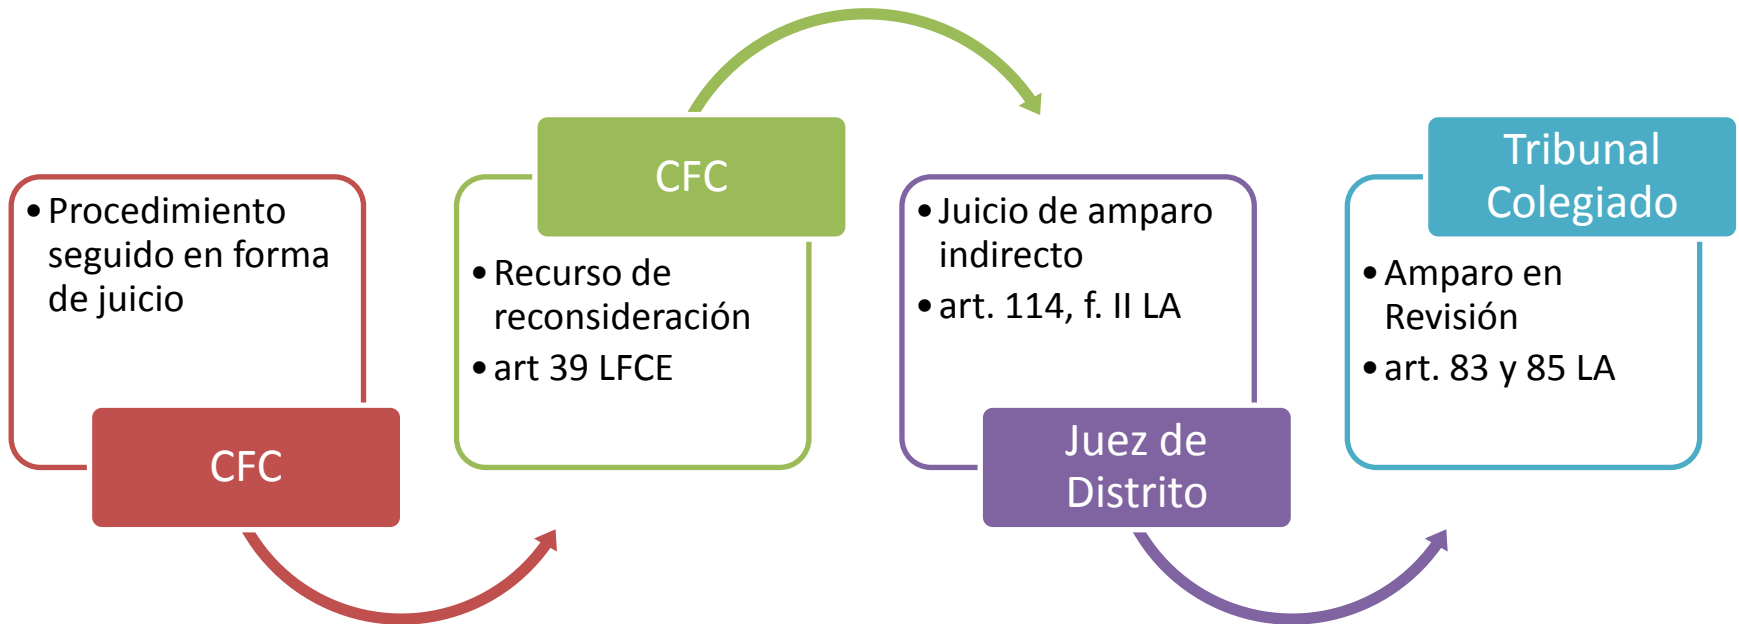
• Procedimiento seguido en forma de juicio

CFC

CFC

• Recurso de reconsideración
• art 39 LFCE

• Juicio de amparo indirecto
• art. 114, f. II LA

Juez de Distrito

Tribunal Colegiado

• Amparo en Revisión
• art. 83 y 85 LA